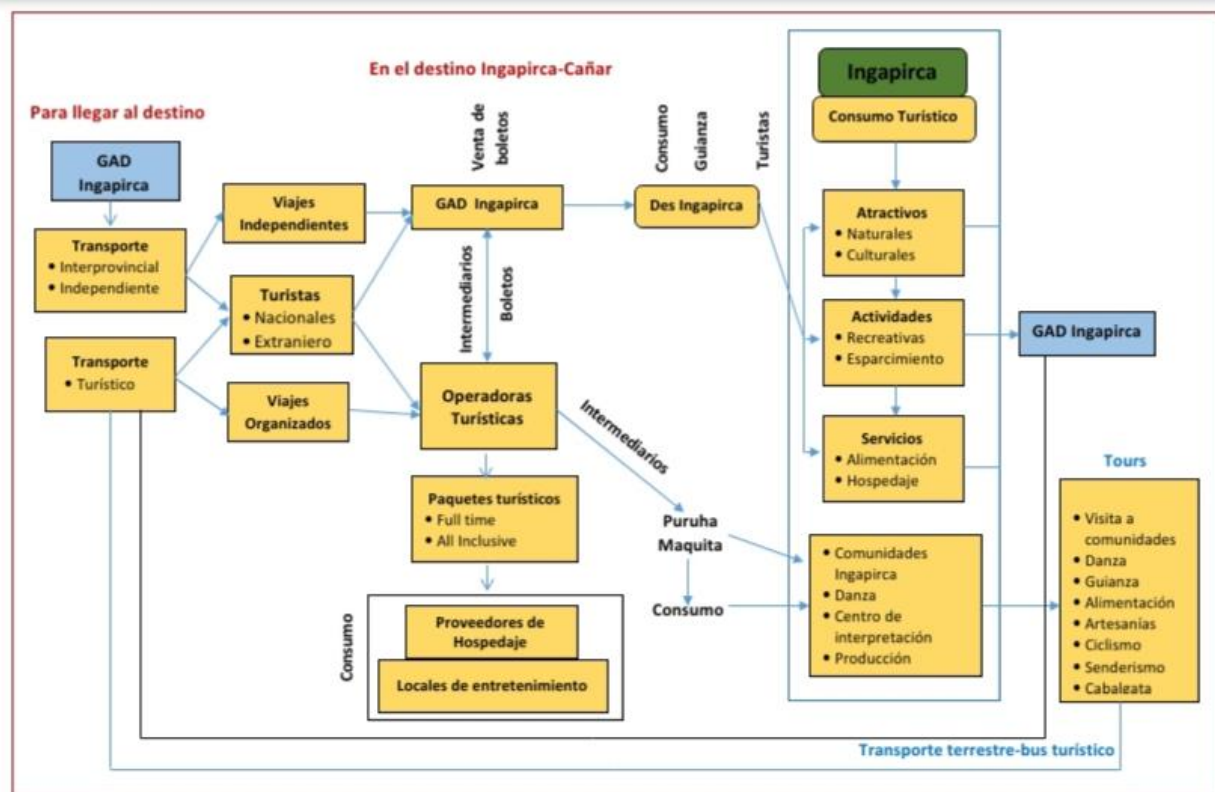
En el destino Ingapirca-Cañar

Para llegar al destino

GAD Ingapirca

Transporte
• Interprovincial
• Independiente

Transporte
• Turístico

Viajes Independientes

Turistas
• Nacionales
• Extraniero

Viajes Organizados

Venta de boletos

GAD Ingapirca

Intermediarios

Boletos

Operadoras Turísticas

Paquetes turísticos
• Full time
• All Inclusive

Consumo

Proveedores de Hospedaje

Locales de entretenimiento

Consumo

Guianza

Turistas

Des Ingapirca

Intermediarios

Puruha Maquita

Consumo

Ingapirca

Consumo Turístico

Atractivos
• Naturales
• Culturales

Actividades
• Recreativas
• Esparcimiento

Servicios
• Alimentación
• Hospedaje

• Comunidades Ingapirca
• Danza
• Centro de interpretación
• Producción

GAD Ingapirca

Tours

• Visita a comunidades
• Danza
• Guianza
• Alimentación
• Artesanías
• Ciclismo
• Senderismo
• Cabalgata

Transporte terrestre-bus turístico